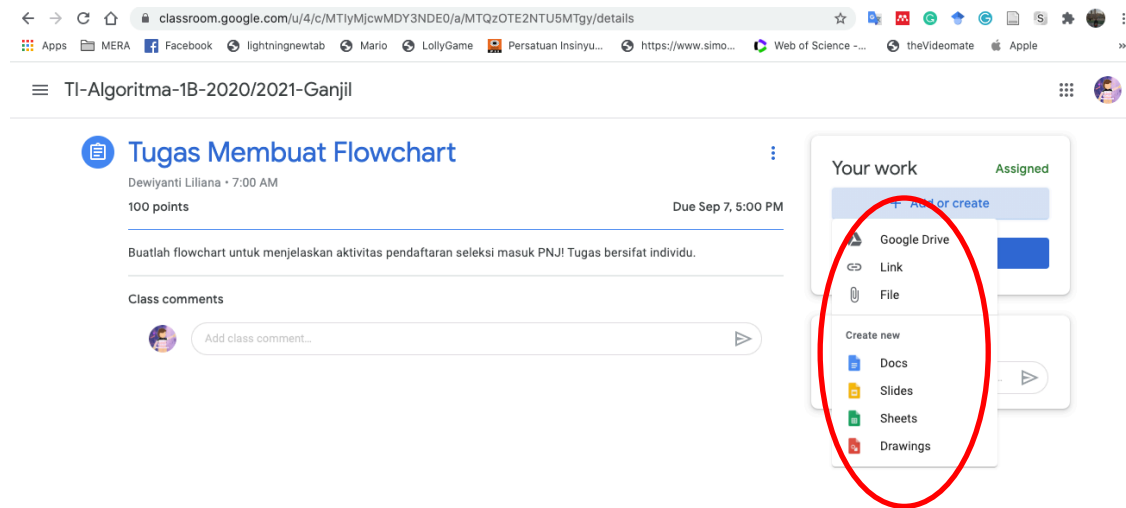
classroom.google.com/u/4/c/MTIyMjcwMDY3NDE0/a/MTQzOTE2NTU5MTgy/details

Apps MERA Facebook lightningnewtab Mario LollyGame Persatuan Insinyu... https://www.simo... Web of Science -... theVideomate Apple

TI-Algoritma-1B-2020/2021-Ganjil

Tugas Membuat Flowchart

Dewiyanti Liliana • 7:00 AM

100 points

Due Sep 7, 5:00 PM

Buatlah flowchart untuk menjelaskan aktivitas pendaftaran seleksi masuk PNJ! Tugas bersifat individu.

Class comments

Add class comment...

Your work

Assigned

+ Add or create

Google Drive

Link

File

Create new

Docs

Slides

Sheets

Drawings